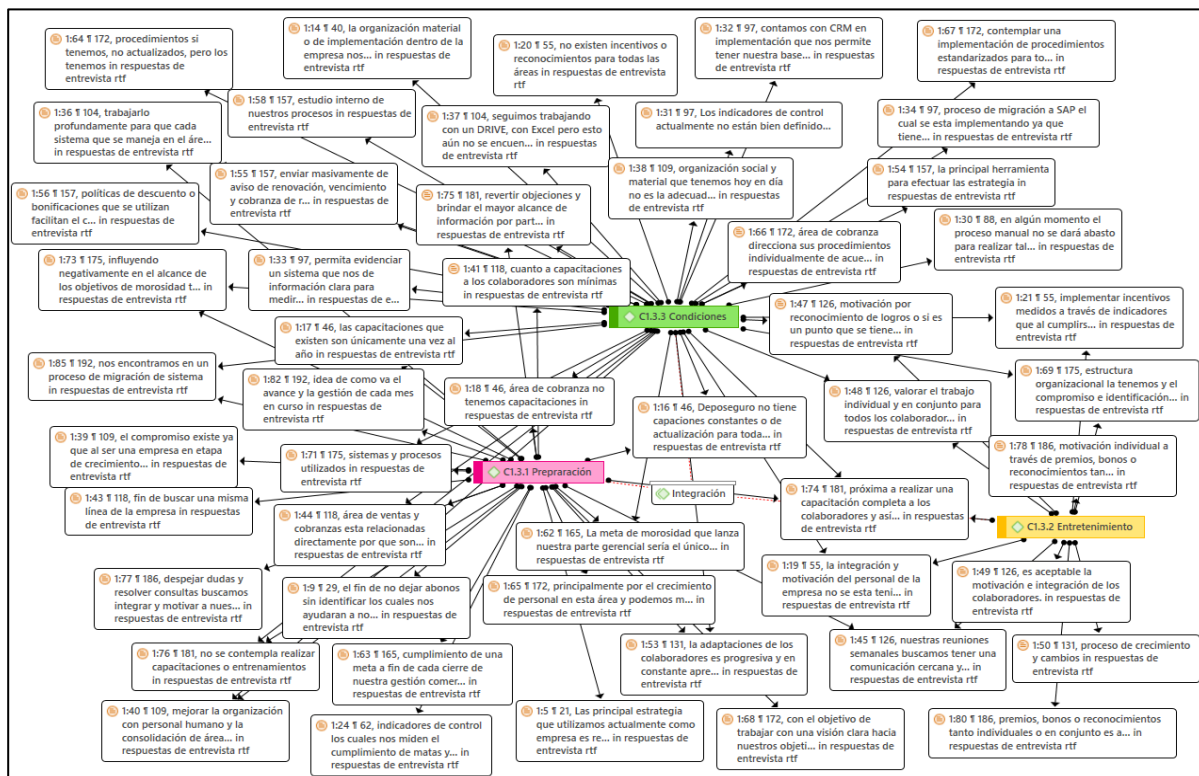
1:64 ¶ 172, procedimientos si tenemos, no actualizados, pero los tenemos in respuestas de entrevista rtf

1:14 ¶ 40, la organización material o de implementación dentro de la empresa nos... in respuestas de entrevista rtf

1:20 ¶ 55, no existen incentivos o reconocimientos para todas las áreas in respuestas de entrevista rtf

1:32 ¶ 97, contamos con CRM en implementación que nos permite tener nuestra base... in respuestas de entrevista rtf

1:67 ¶ 172, contemplar una implementación de procedimientos estandarizados para to... in respuestas de entrevista rtf

1:36 ¶ 104, trabajarlo profundamente para que cada sistema que se maneja en el áre... in respuestas de entrevista rtf

1:58 ¶ 157, estudio interno de nuestros procesos in respuestas de entrevista rtf

1:37 ¶ 104, seguimos trabajando con un DRIVE, con Excel pero esto aún no se encuen... in respuestas de entrevista rtf

1:31 ¶ 97, Los indicadores de control actualmente no están bien definido...

1:34 ¶ 97, proceso de migración a SAP el cual se esta implementando ya que tiene... in respuestas de entrevista rtf

1:55 ¶ 157, enviar masivamente de aviso de renovación, vencimiento y cobranza de r... in respuestas de entrevista rtf

1:38 ¶ 109, organización social y material que tenemos hoy en día no es la adecuad... in respuestas de entrevista rtf

1:54 ¶ 157, la principal herramienta para efectuar las estrategia in respuestas de entrevista rtf

1:56 ¶ 157, políticas de descuento o bonificaciones que se utilizan facilitan el c... in respuestas de entrevista rtf

1:75 ¶ 181, revertir objeciones y brindar el mayor alcance de información por part... in respuestas de entrevista rtf

1:30 ¶ 88, en algún momento el proceso manual no se dará abasto para realizar tal... in respuestas de entrevista rtf

1:73 ¶ 175, influyendo negativamente en el alcance de los objetivos de morosidad t... in respuestas de entrevista rtf

1:33 ¶ 97, permita evidenciar un sistema que nos de información clara para medir... in respuestas de e...

1:66 ¶ 172, área de cobranza direcciona sus procedimientos individualmente de acue... in respuestas de entrevista rtf

1:41 ¶ 118, cuanto a capacitaciones a los colaboradores son mínimas in respuestas de entrevista rtf

1:21 ¶ 55, implementar incentivos medidos a través de indicadores que al cumplirs... in respuestas de entrevista rtf

C1.3.3 Condiciones

1:47 ¶ 126, motivación por reconocimiento de logros o si es un punto que se tiene... in respuestas de entrevista rtf

1:17 ¶ 46, las capacitaciones que existen son únicamente una vez al año in respuestas de entrevista rtf

1:85 ¶ 192, nos encontramos en un proceso de migración de sistema in respuestas de entrevista rtf

1:82 ¶ 192, idea de como va el avance y la gestión de cada mes en curso in respuestas de entrevista rtf

1:18 ¶ 46, área de cobranza no tenemos capacitaciones in respuestas de entrevista rtf

1:69 ¶ 175, estructura organizacional la tenemos y el compromiso e identificación... in respuestas de entrevista rtf

1:48 ¶ 126, valorar el trabajo individual y en conjunto para todos los colaborador... in respuestas de entrevista rtf

1:16 ¶ 46, Deposeguro no tiene capaciones constantes o de actualización para toda... in respuestas de entrevista rtf

1:39 ¶ 109, el compromiso existe ya que al ser una empresa en etapa de crecimiento... in respuestas de entrevista rtf

1:71 ¶ 175, sistemas y procesos utilizados in respuestas de entrevista rtf

1:78 ¶ 186, motivación individual a través de premios, bonos o reconocimientos tan... in respuestas de entrevista rtf

C1.3.1 Preparación

Integración

1:43 ¶ 118, fin de buscar una misma línea de la empresa in respuestas de entrevista rtf

1:74 ¶ 181, próxima a realizar una capacitación completa a los colaboradores y así... in respuestas de entrevista rtf

1:44 ¶ 118, área de ventas y cobranzas esta relacionadas directamente por que son... in respuestas de entrevista rtf

C1.3.2 Entretenimiento

1:62 ¶ 165, La meta de morosidad que lanza nuestra parte gerencial sería el único... in respuestas de entrevista rtf

1:19 ¶ 55, la integración y motivación del personal de la empresa no se esta teni... in respuestas de entrevista rtf

1:49 ¶ 126, es aceptable la motivación e integración de los colaboradores. in respuestas de entrevista rtf

1:77 ¶ 186, despejar dudas y resolver consultas buscamos integrar y motivar a nues... in respuestas de entrevista rtf

1:9 ¶ 29, el fin de no dejar abonos sin identificar los cuales nos ayudaran a no... in respuestas de entrevista rtf

1:65 ¶ 172, principalmente por el crecimiento de personal en esta área y podemos m... in respuestas de entrevista rtf

1:45 ¶ 126, nuestras reuniones semanales buscamos tener una comunicación cercana y... in respuestas de entrevista rtf

1:50 ¶ 131, proceso de crecimiento y cambios in respuestas de entrevista rtf

1:76 ¶ 181, no se contempla realizar capacitaciones o entrenamientos in respuestas de entrevista rtf

1:63 ¶ 165, cumplimiento de una meta a fin de cada cierre de nuestra gestión comer... in respuestas de entrevista rtf

1:53 ¶ 131, la adaptaciones de los colaboradores es progresiva y en constante apre... in respuestas de entrevista rtf

1:40 ¶ 109, mejorar la organización con personal humano y la consolidación de área... in respuestas de entrevista rtf

1:5 ¶ 21, Las principal estrategia que utilizamos actualmente como empresa es re... in respuestas de entrevista rtf

1:68 ¶ 172, con el objetivo de trabajar con una visión clara hacia nuestros objeti... in respuestas de entrevista rtf

1:80 ¶ 186, premios, bonos o reconocimientos tanto individuales o en conjunto es a... in respuestas de entrevista rtf

1:24 ¶ 62, indicadores de control los cuales nos miden el cumplimiento de matas y... in respuestas de entrevista rtf